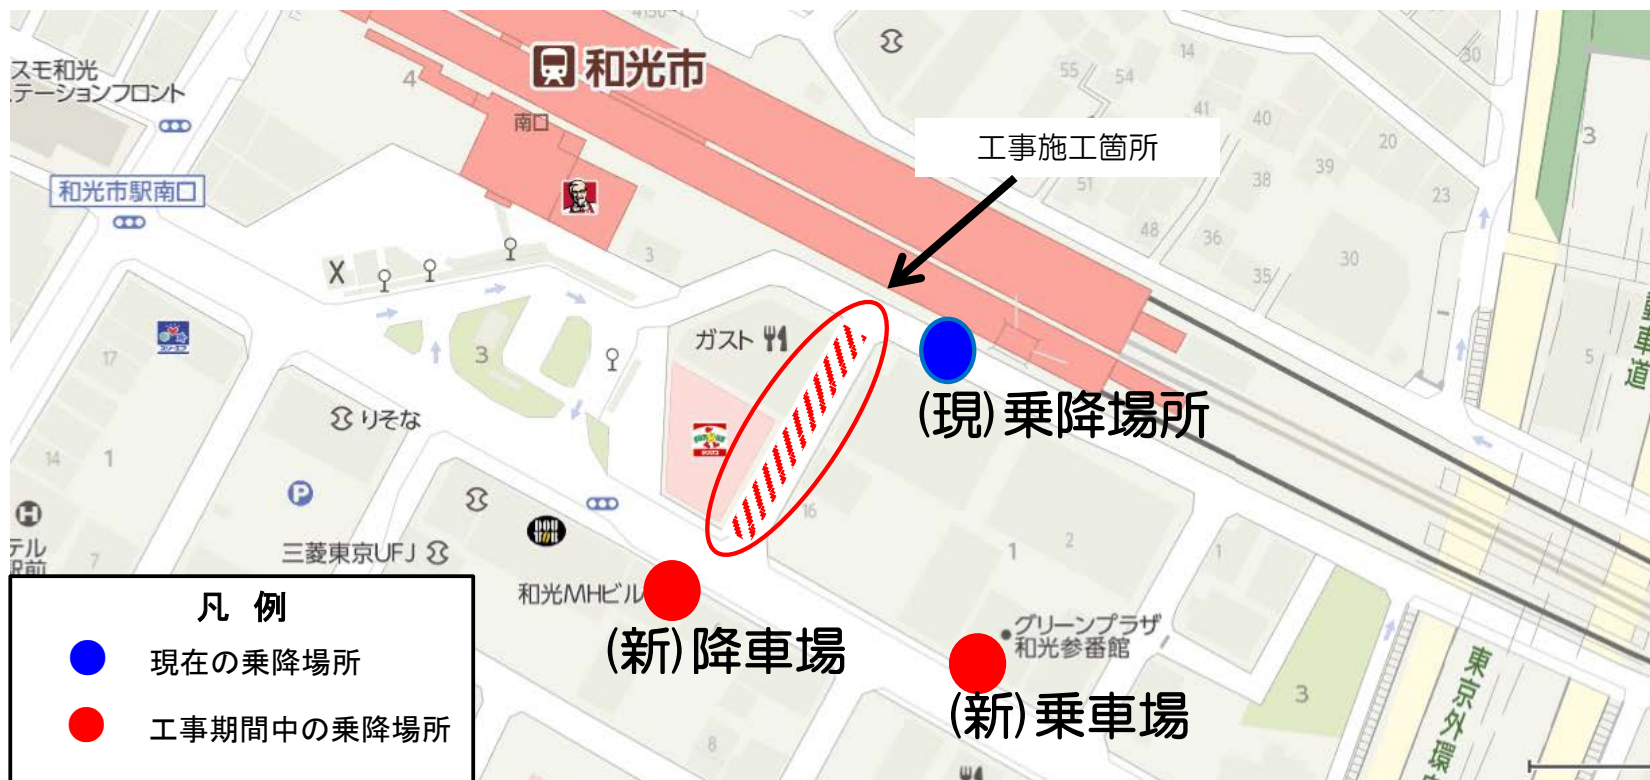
和光市

スモ和光
テーションフロント

和光市駅南口

南口

工事施工箇所

ガスト

(現)乗降場所

りそな

三菱東京UFJ

和光MHビル

(新)降車場

グリーンプラザ
和光参番館

(新)乗車場

東京外環

凡 例
現在の乗降場所
工事期間中の乗降場所